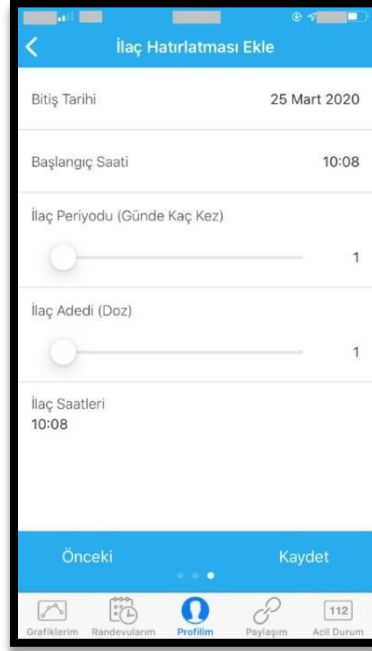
İlaç Hatırlatması Ekle

Bitiş Tarihi
25 Mart 2020

Başlangıç Saati
10:08

İlaç Periyodu (Günde Kaç Kez)
1

İlaç Adedi (Doz)
1

İlaç Saatleri
10:08

Önceki
Kaydet

Grafiklerim
Randevularım
Profilim
Paylaşım
112
Acil Durum